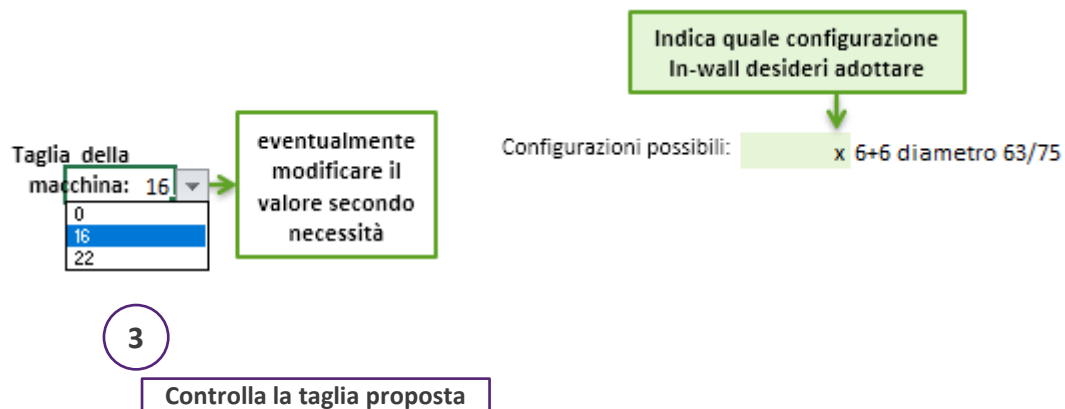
Indica quale configurazione In-wall desideri adottare

Taglia della macchina: 16

0
16
22

eventualmente modificare il valore secondo necessità

Configurazioni possibili: x 6+6 diametro 63/75

3

Controlla la taglia proposta